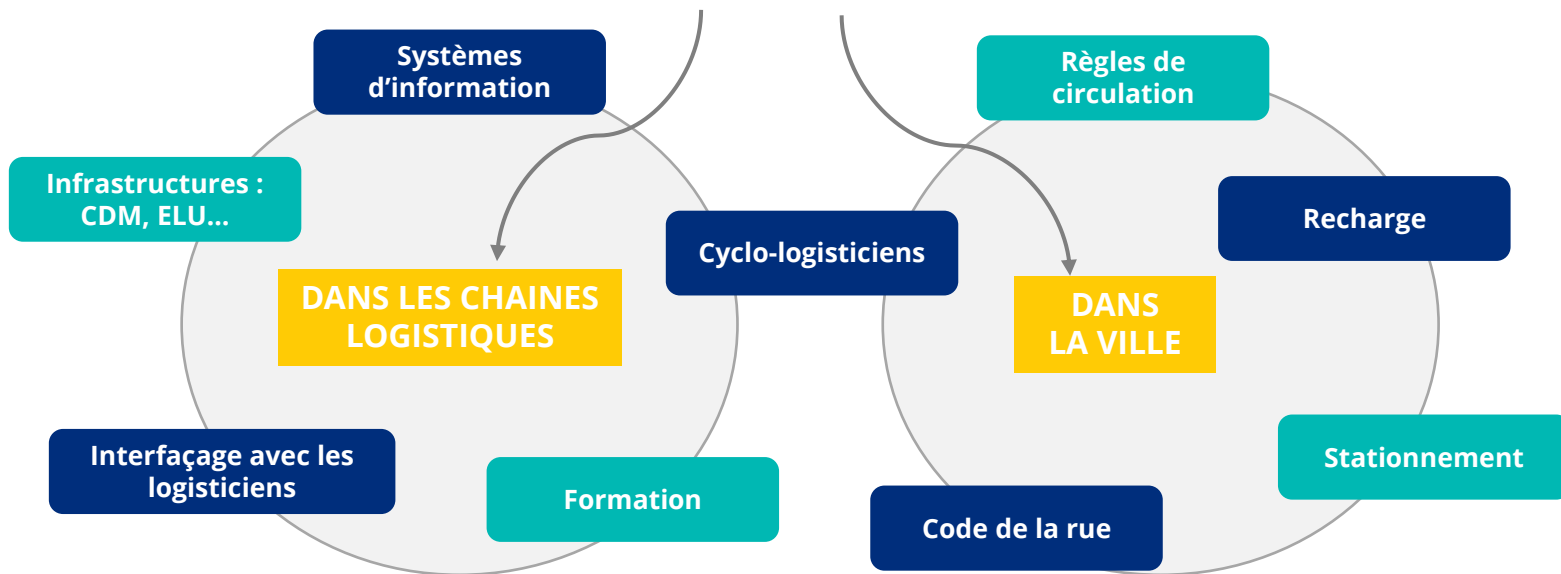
Systèmes d’information

Règles de circulation

Infrastructures : CDM, ELU…

Recharge

Cyclo-logisticiens

DANS LES CHAINES LOGISTIQUES

DANS LA VILLE

Interfaçage avec les logisticiens

Formation

Stationnement

Code de la rue